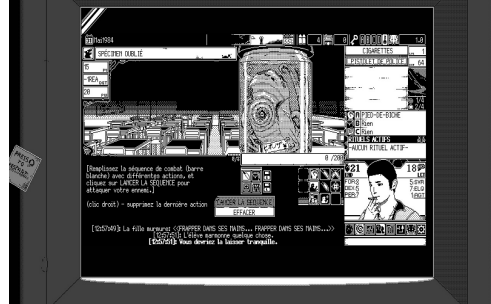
Mai1984
SPÉCIMEN OUBLIÉ
15
IREA
20
4
0
1.0
CIGARETTES
1
PISTOLET DE POLICE
64
PIED-DE-BICHE
Rien
Rien
RITUELS ACTIFS
AUCUN RITUEL ACTIF
0 /200
[Remplissez la séquence de combat (barre blanche) avec différentes actions, et cliquez sur LANCER LA SÉQUENCE pour attaquer votre ennemi.]
(clic droit) - supprimez la dernière action
LANCER LA SÉQUENCE
EFFACER
[12:57:49]: La fille murmure: <<FRAPPER DANS SES MAINS... FRAPPER DANS SES MAINS...>>
[12:57:49]: L'élève marmonne quelque chose.
[12:57:51]: Vous devriez la laisser tranquille.
21
18
PRESS TO RESTART